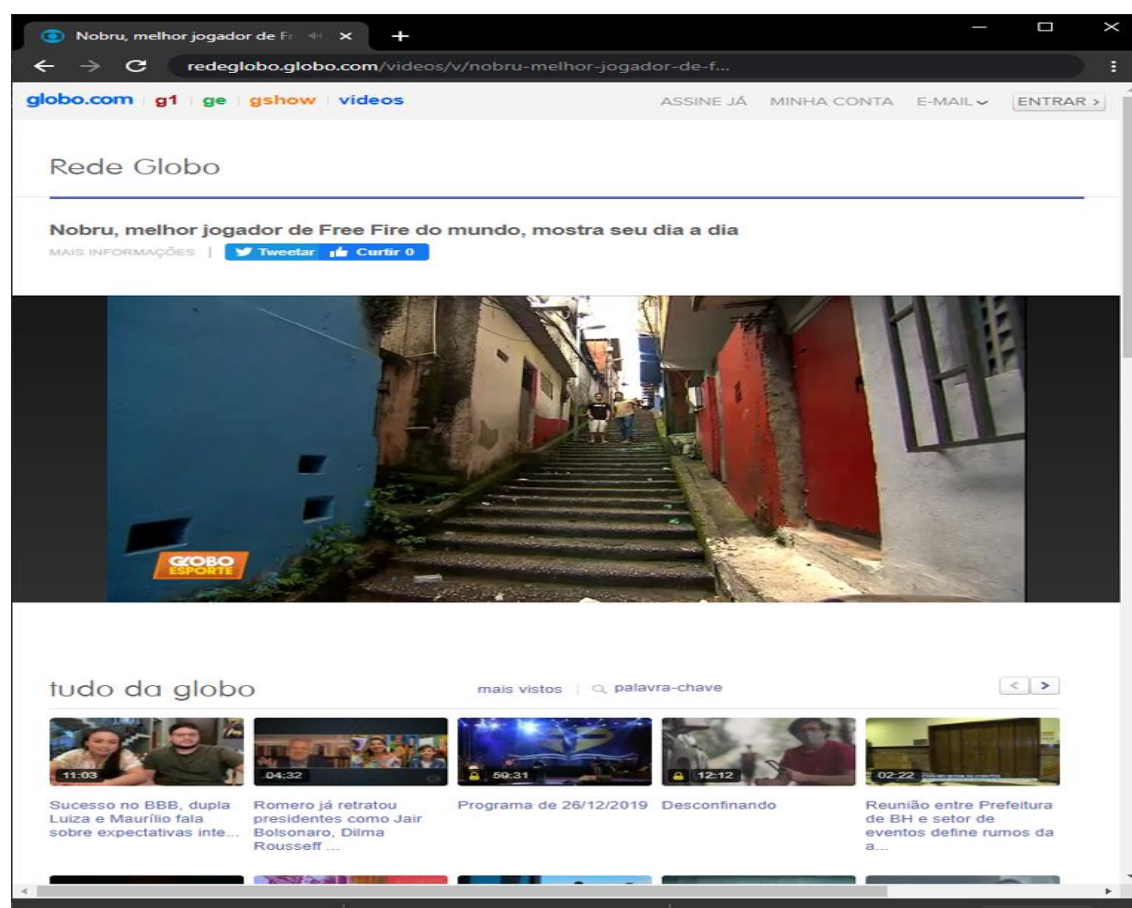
Nobru, melhor jogador de Fr
redeglobo.globo.com/videos/v/nobru-melhor-jogador-de-f...

globo.com | g1 | ge | gshow | vídeos
ASSINE JÁ MINHA CONTA E-MAIL ENTRAR >

Rede Globo

Nobru, melhor jogador de Free Fire do mundo, mostra seu dia a dia
MAIS INFORMAÇÕES | Tweetar Curtir 0

GLOBO ESPORTE

tudo da globo
mais vistos | palavra-chave

11:03
Sucesso no BBB, dupla Luiza e Maurílio fala sobre expectativas inte...

04:32
Romero já retratou presidentes como Jair Bolsonaro, Dilma Rousseff ...

59:31
Programa de 26/12/2019

12:12
Desconfinando

02:22
Reunião entre Prefeitura de BH e setor de eventos define rumos da a...